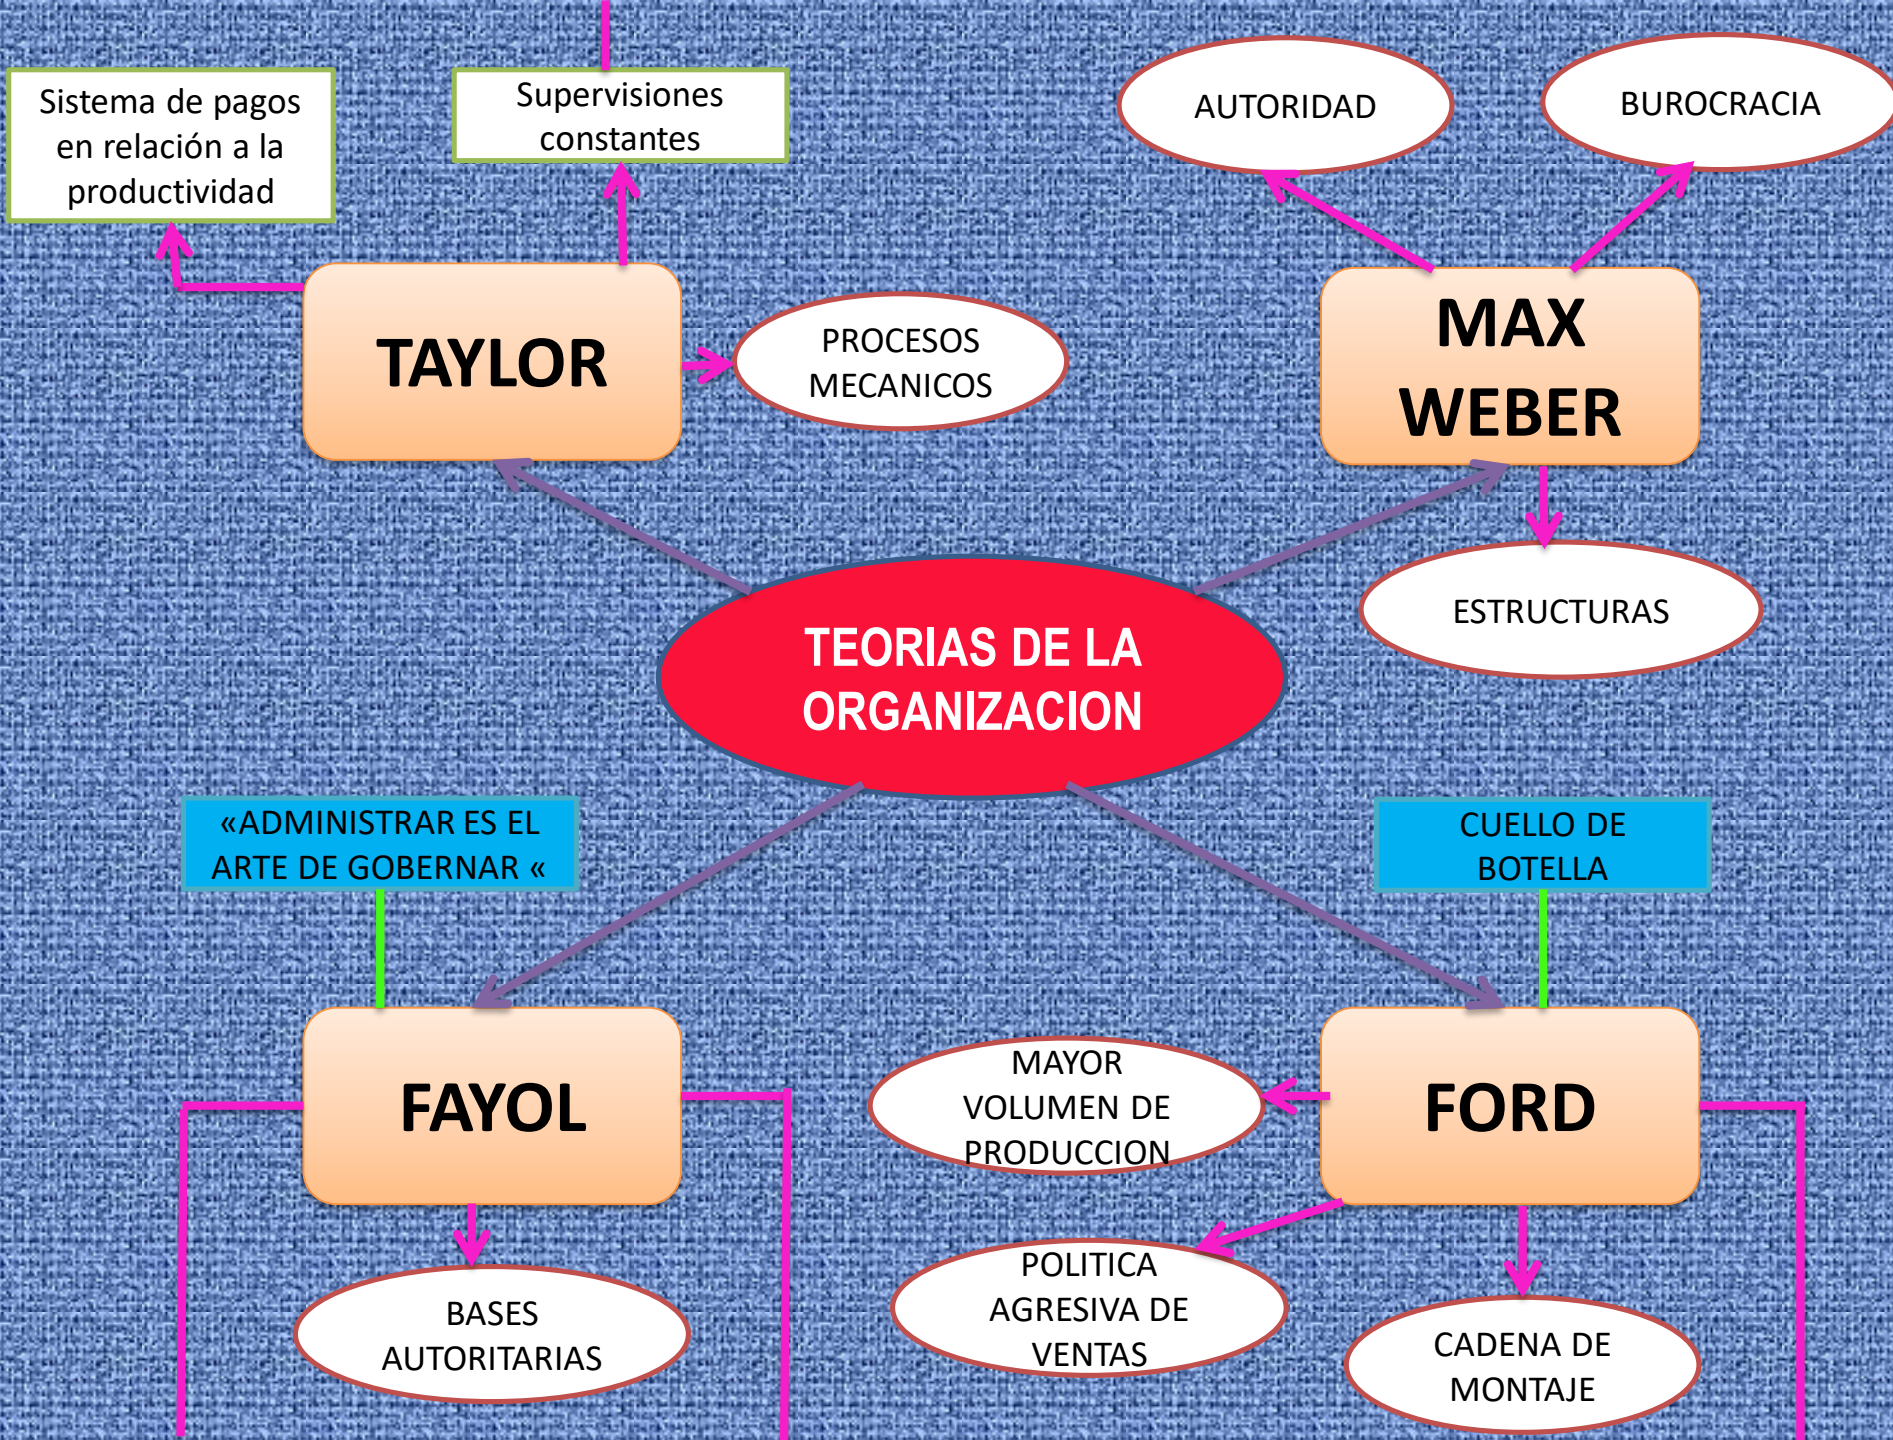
Sistema de pagos en relación a la productividad

Supervisiones constantes

AUTORIDAD

BUROCRACIA

TAYLOR

PROCESOS MECANICOS

MAX WEBER

ESTRUCTURAS

TEORIAS DE LA ORGANIZACION

«ADMINISTRAR ES EL ARTE DE GOBERNAR «

CUELLO DE BOTELLA

FAYOL

MAYOR VOLUMEN DE PRODUCCION

FORD

BASES AUTORITARIAS

POLITICA AGRESIVA DE VENTAS

CADENA DE MONTAJE